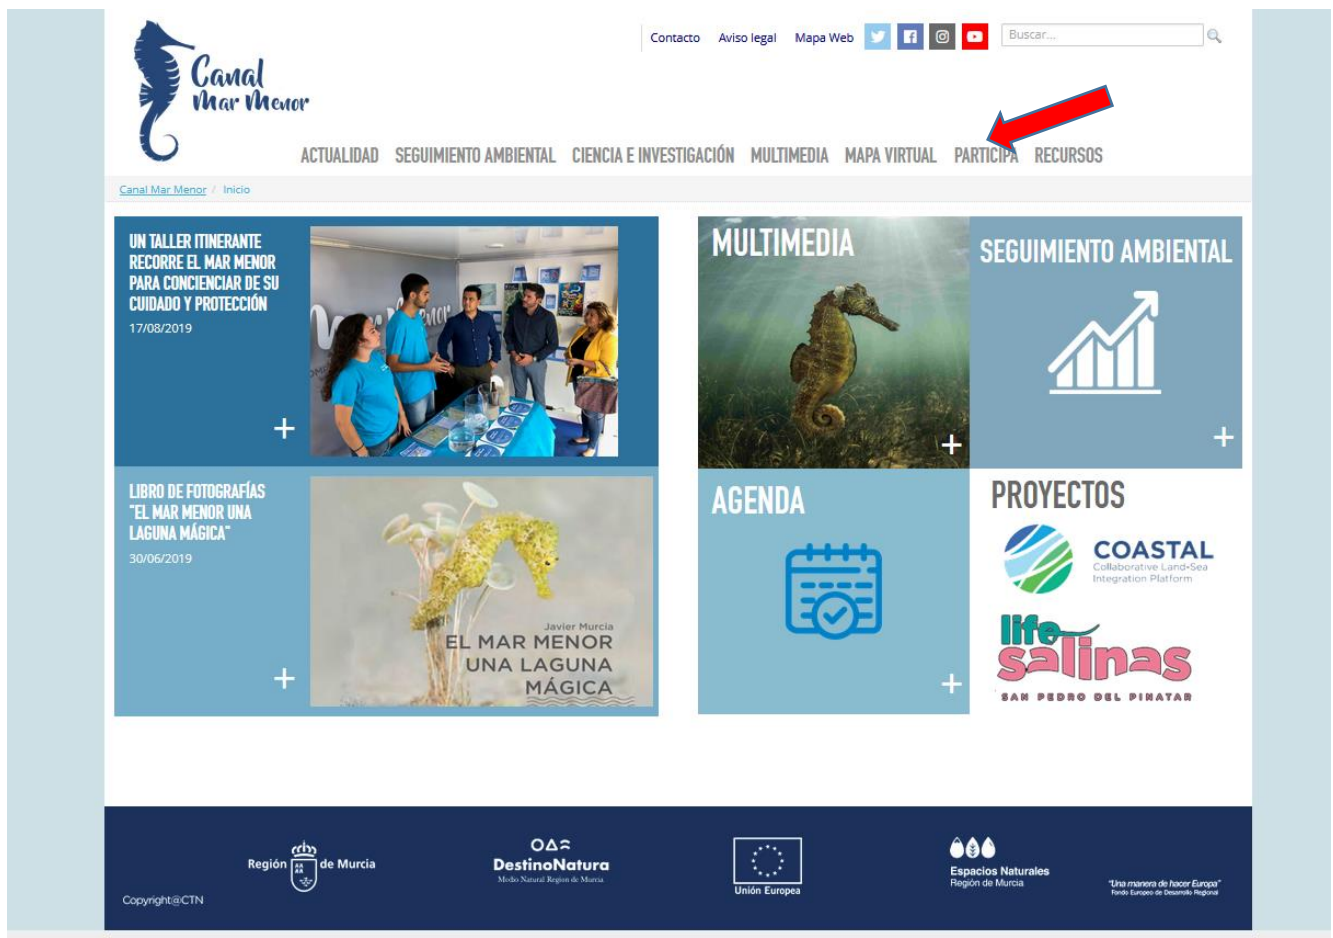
Canal Mar Menor

Contacto Aviso legal Mapa Web

Buscar...

ACTUALIDAD SEGUIMIENTO AMBIENTAL CIENCIA E INVESTIGACIÓN MULTIMEDIA MAPA VIRTUAL PARTICIPA RECURSOS

Canal Mar Menor / Inicio

UN TALLER ITINERANTE RECORRE EL MAR MENOR PARA CONCIENCIAR DE SU CUIDADO Y PROTECCIÓN
17/08/2019
+

MULTIMEDIA
+

SEGUIMIENTO AMBIENTAL
+

LIBRO DE FOTOGRAFÍAS "EL MAR MENOR UNA LAGUNA MÁGICA"
30/06/2019

Javier Murcia
EL MAR MENOR UNA LAGUNA MÁGICA
+

AGENDA
+

PROYECTOS

COASTAL
Collaborative Land-Sea Integration Platform

life salinas
SAN PEDRO DEL PINATAR

Región de Murcia

DestinoNatura
Medio Natural Región de Murcia

Unión Europea

Espacios Naturales
Región de Murcia

"Una manera de hacer Europa"
Fondo Europeo de Desarrollo Regional

Copyright@CTN